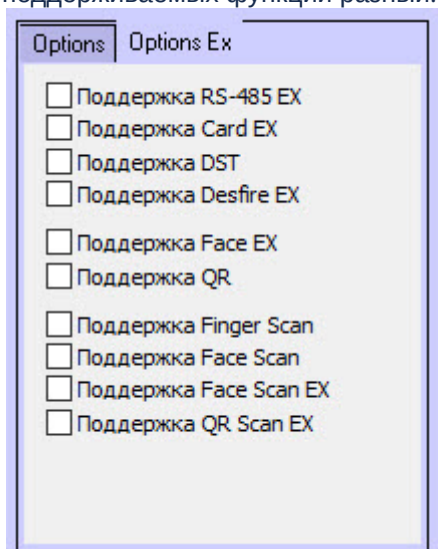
поддерживаемых функций разли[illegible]

Options | Options Ex

Поддержка RS-485 EX
Поддержка Card EX
Поддержка DST
Поддержка Desfire EX

Поддержка Face EX
Поддержка QR

Поддержка Finger Scan
Поддержка Face Scan
Поддержка Face Scan EX
Поддержка QR Scan EX